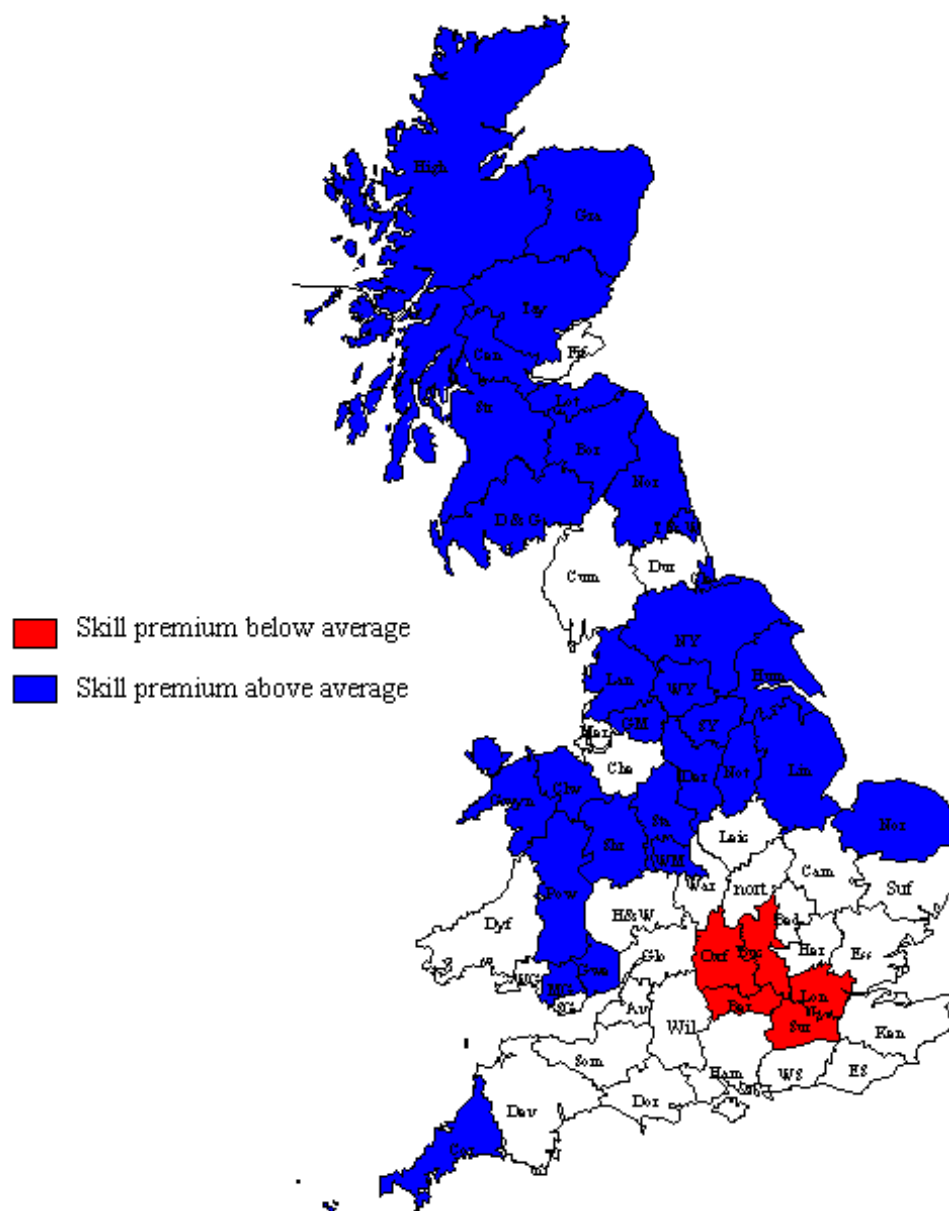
High
Gra
Tay
Fif
Cen
Lot
Str
Bor
Nor
D & G
T & W
Cum
Dur
Cle
Skill premium below average
Skill premium above average
NY
Lan
WY
Hum
GM
SY
Mer
Che
Der
Not
Lin
Gwyn
Clw
Sta
Shr
WM
Nor
Leic
Cam
War
nort
Suf
Pow
H&W
Bed
Dyf
Oxf
Buc
Her
Ess
Glo
WG
Gwe
MG
SG
Av
Ber
Lon
Sur
Wil
Ken
Som
Ham
WS
ES
Dev
Dor
Cor